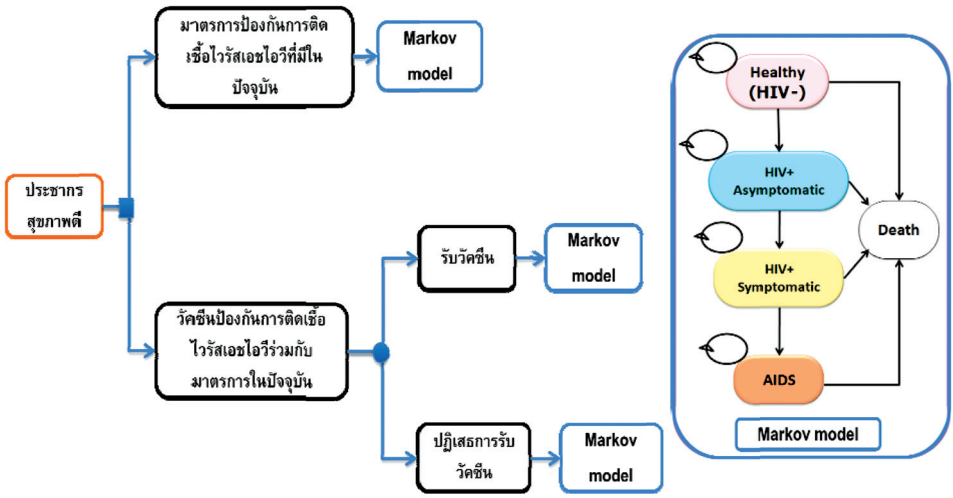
ประชากรสุขภาพดี

มาตรการป้องกันการติดเชื้อไวรัสเอชไอวีที่มีในปัจจุบัน

Markov model

วัคซีนป้องกันการติดเชื้อไวรัสเอชไอวีร่วมกับมาตรการในปัจจุบัน

รับวัคซีน

Markov model

ปฏิเสธการรับวัคซีน

Markov model

Healthy (HIV-)

HIV+ Asymptomatic

HIV+ Symptomatic

AIDS

Death

Markov model